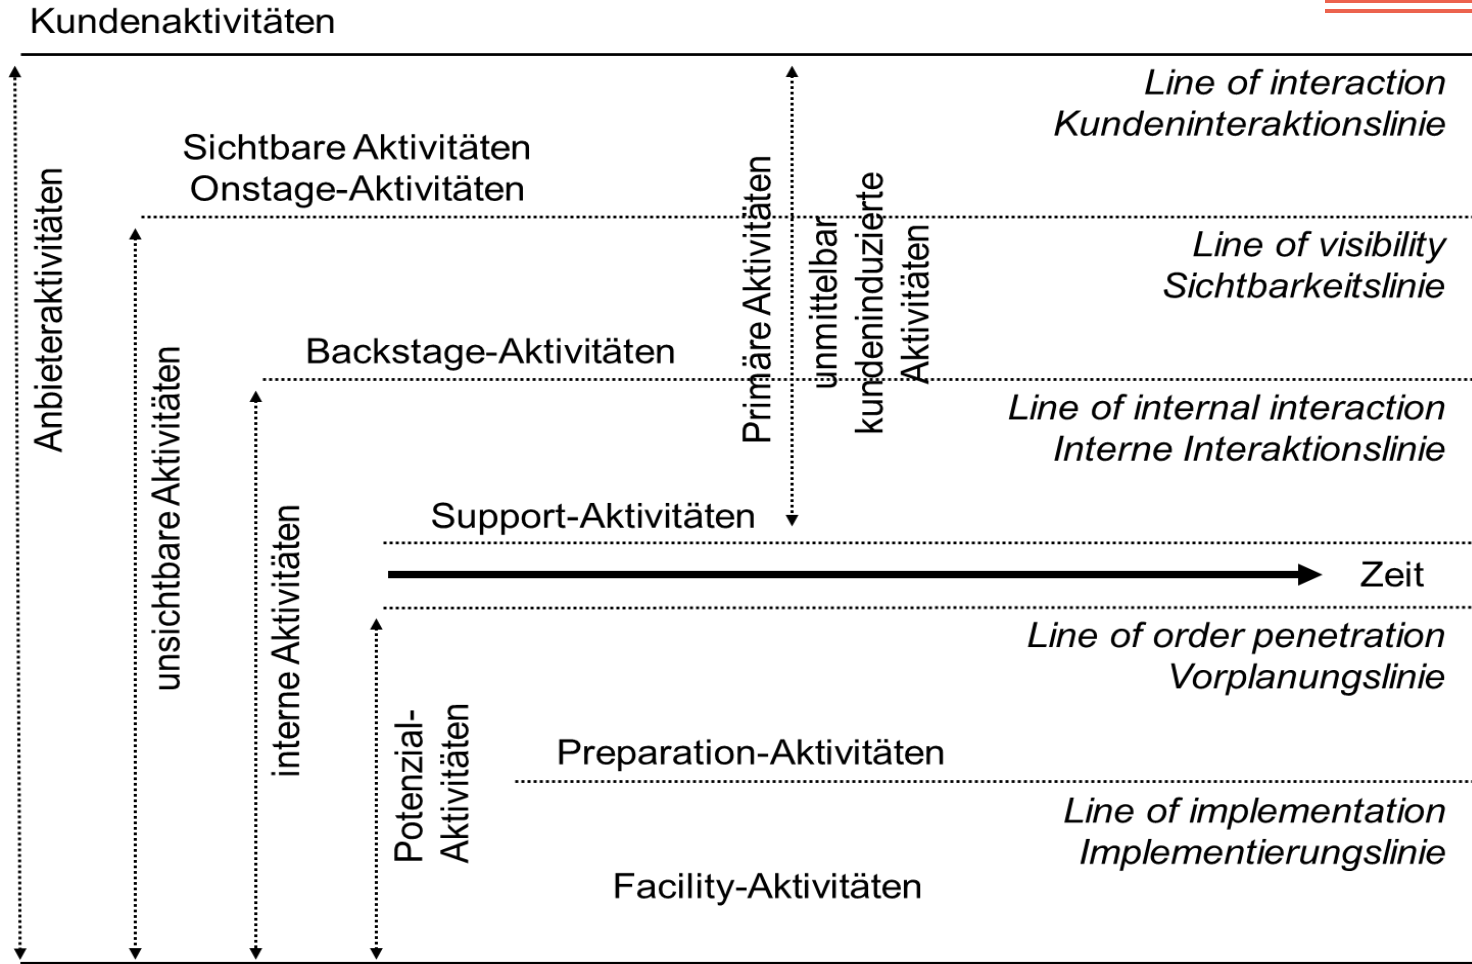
Kundenaktivitäten

Line of interaction
Kundeninteraktionslinie

Sichtbare Aktivitäten
Onstage-Aktivitäten

Anbieteraktivitäten

Primäre Aktivitäten

unmittelbar kundeninduzierte Aktivitäten

Line of visibility
Sichtbarkeitslinie

unsichtbare Aktivitäten

Backstage-Aktivitäten

Line of internal interaction
Interne Interaktionslinie

interne Aktivitäten

Support-Aktivitäten

Zeit

Line of order penetration
Vorplanungslinie

Potenzial-Aktivitäten

Preparation-Aktivitäten

Line of implementation
Implementierungslinie

Facility-Aktivitäten